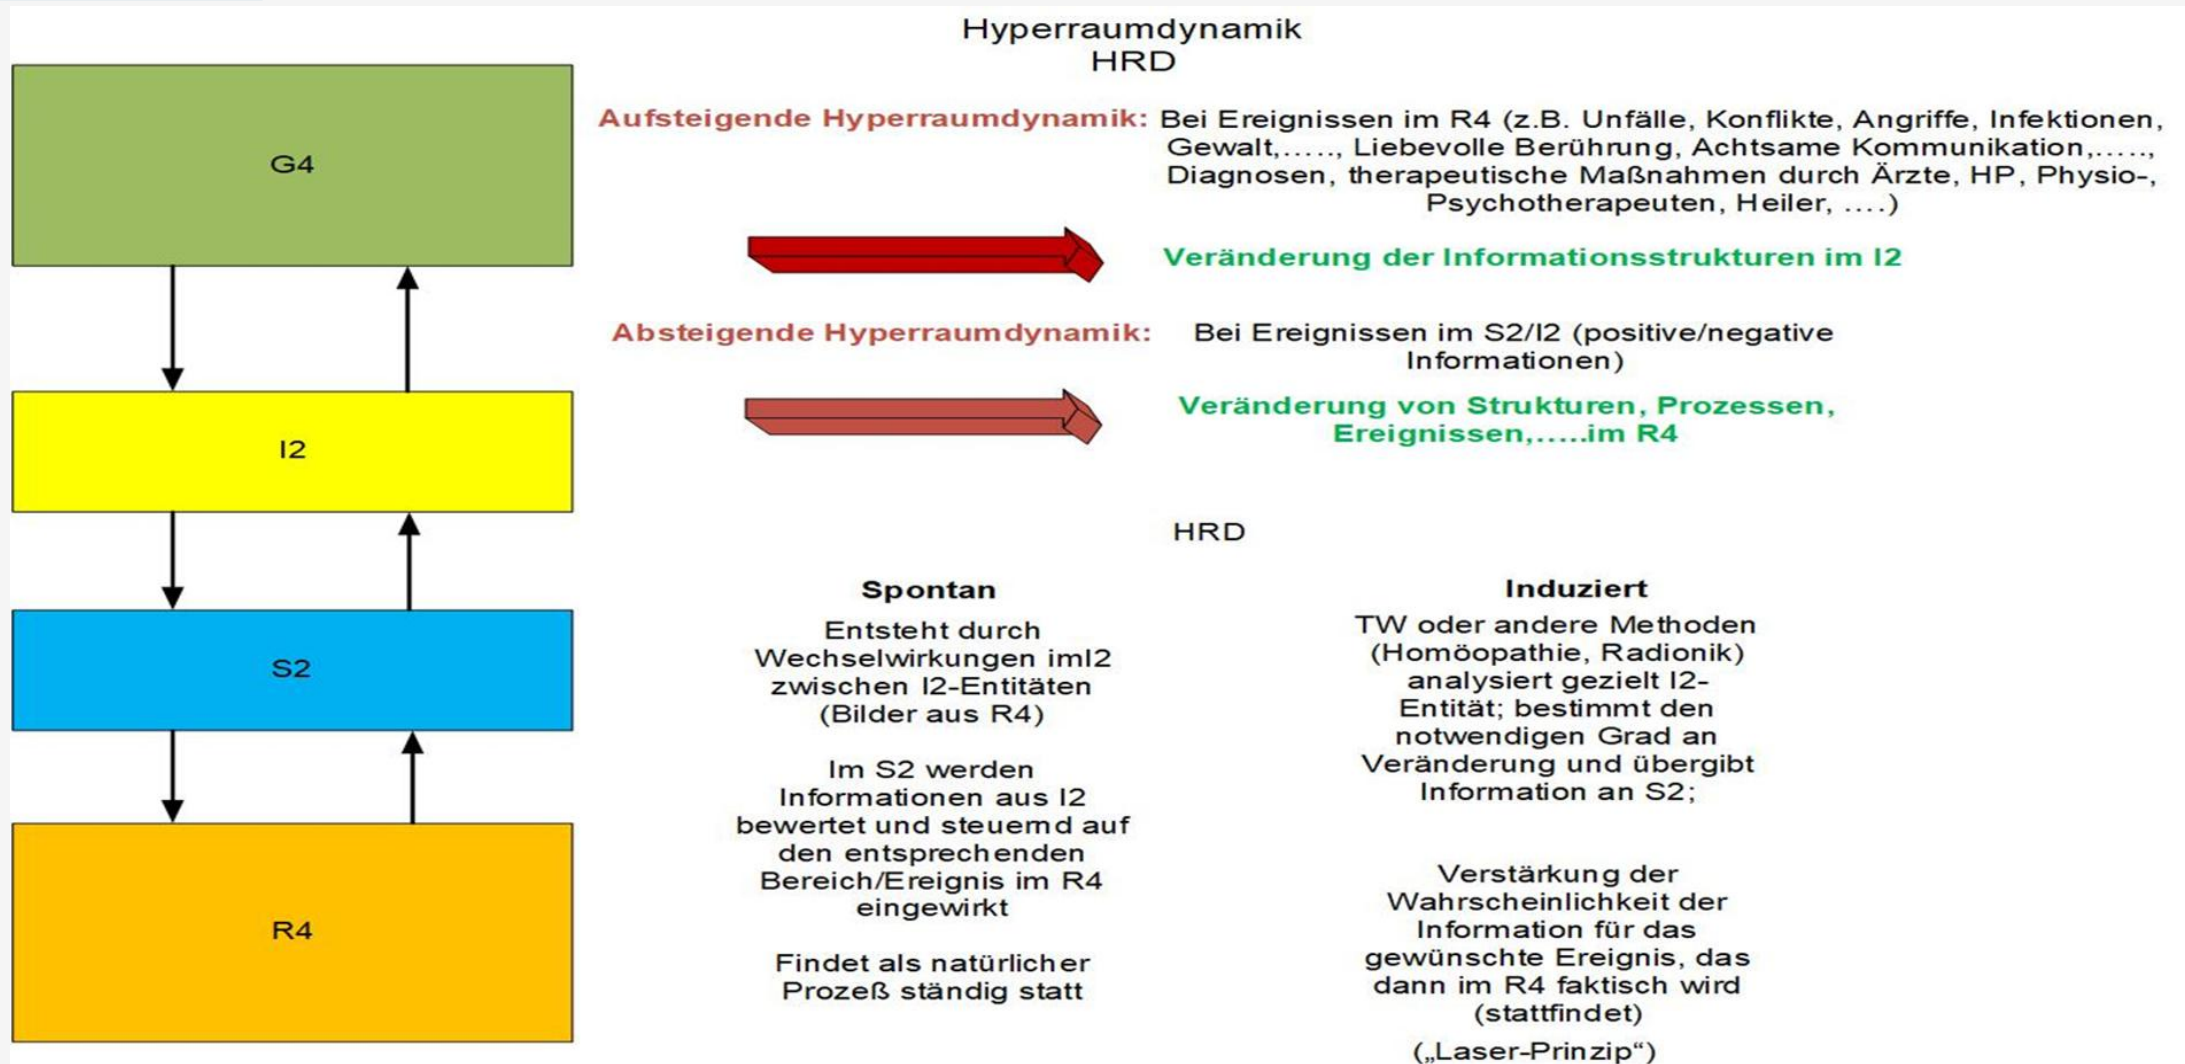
Hyperraumdynamik
HRD

G4

I2

S2

R4

Aufsteigende Hyperraumdynamik: Bei Ereignissen im R4 (z.B. Unfälle, Konflikte, Angriffe, Infektionen, Gewalt,....., Liebevolle Berührung, Achtsame Kommunikation,....., Diagnosen, therapeutische Maßnahmen durch Ärzte, HP, Physio-, Psychotherapeuten, Heiler, ....)

Veränderung der Informationsstrukturen im I2

Absteigende Hyperraumdynamik: Bei Ereignissen im S2/I2 (positive/negative Informationen)

Veränderung von Strukturen, Prozessen, Ereignissen,.....im R4

HRD

Spontan

Entsteht durch Wechselwirkungen imI2 zwischen I2-Entitäten (Bilder aus R4)

Im S2 werden Informationen aus I2 bewertet und steuemd auf den entsprechenden Bereich/Ereignis im R4 eingewirkt

Findet als natürlicher Prozeß ständig statt

Induziert

TW oder andere Methoden (Homöopathie, Radionik) analysiert gezielt I2-Entität; bestimmt den notwendigen Grad an Veränderung und übergibt Information an S2;

Verstärkung der Wahrscheinlichkeit der Information für das gewünschte Ereignis, das dann im R4 faktisch wird (stattfindet)

(„Laser-Prinzip“)